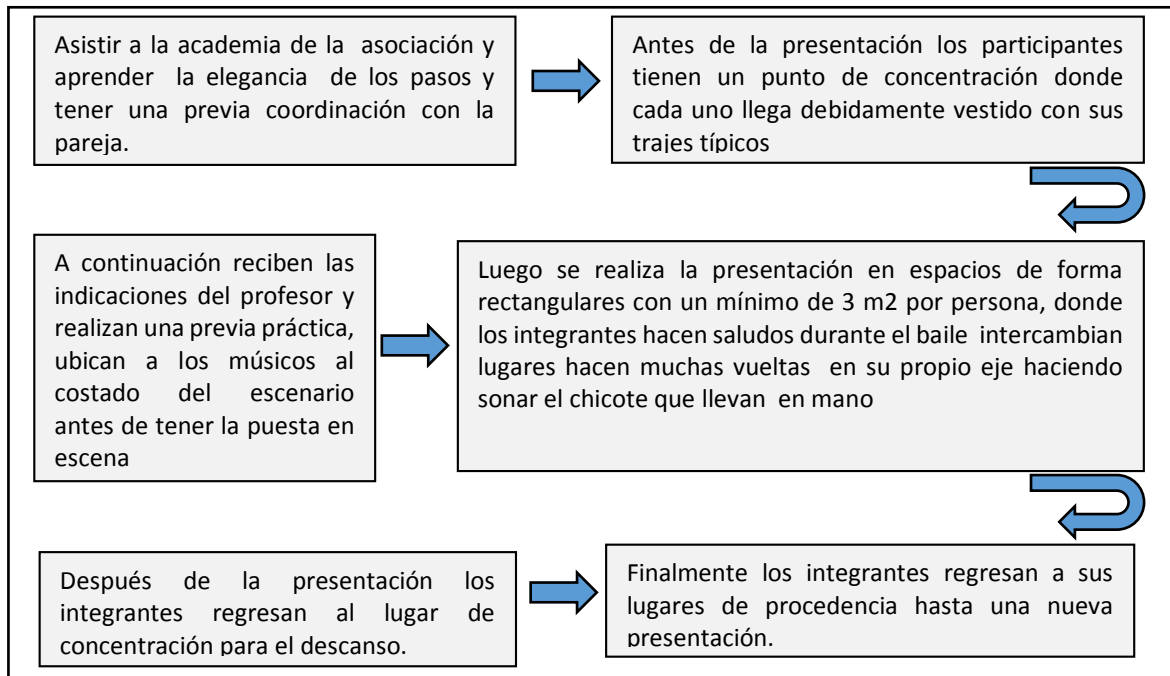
Asistir a la academia de la asociación y aprender la elegancia de los pasos y tener una previa coordinación con la pareja.

Antes de la presentación los participantes tienen un punto de concentración donde cada uno llega debidamente vestido con sus trajes típicos

A continuación reciben las indicaciones del profesor y realizan una previa práctica, ubican a los músicos al costado del escenario antes de tener la puesta en escena

Luego se realiza la presentación en espacios de forma rectangulares con un mínimo de 3 m2 por persona, donde los integrantes hacen saludos durante el baile intercambian lugares hacen muchas vueltas en su propio eje haciendo sonar el chicote que llevan en mano

Después de la presentación los integrantes regresan al lugar de concentración para el descanso.

Finalmente los integrantes regresan a sus lugares de procedencia hasta una nueva presentación.